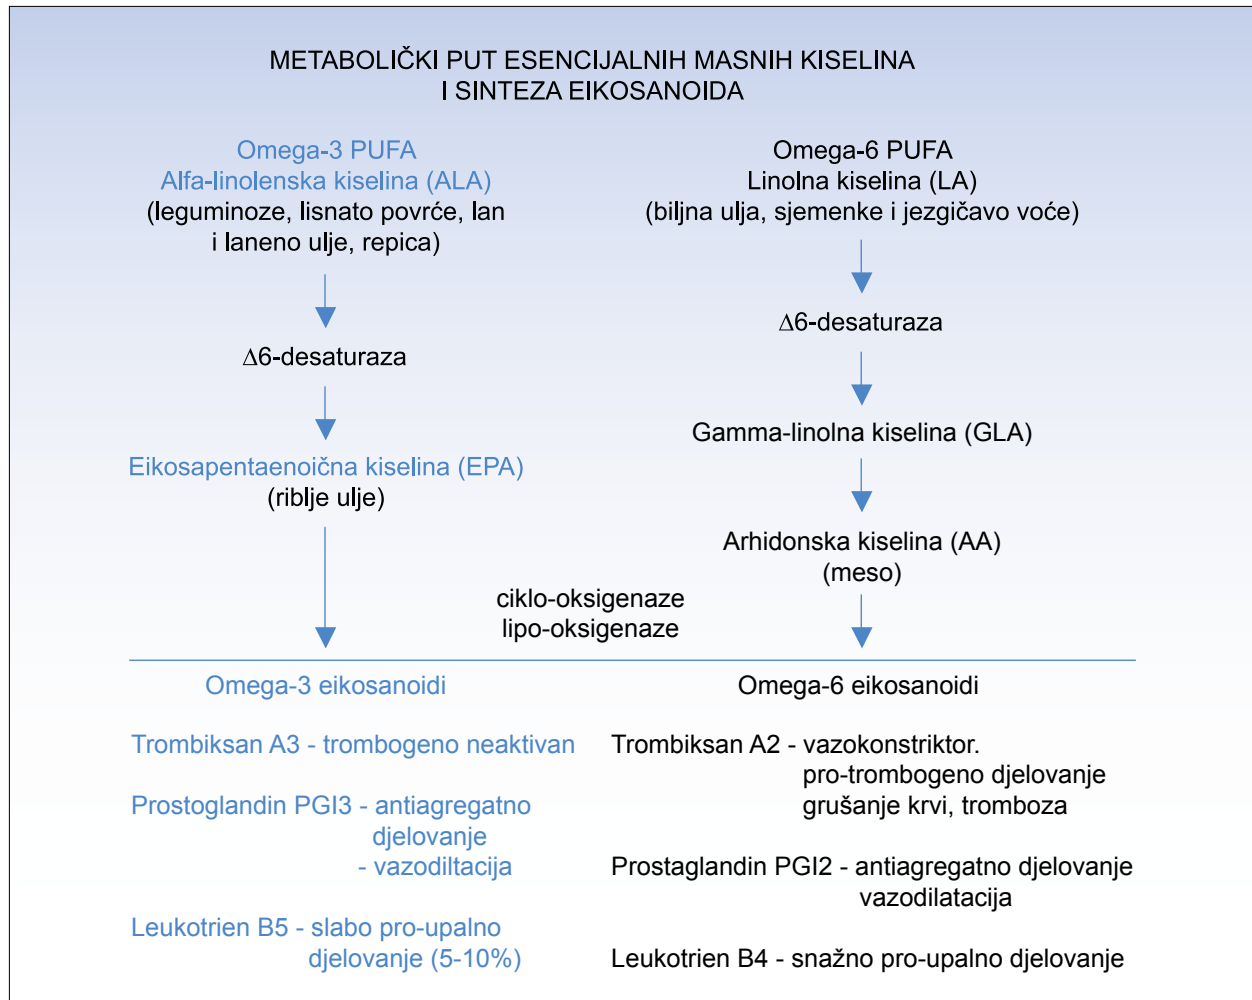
METABOLIČKI PUT ESENCIJALNIH MASNIH KISELINA
I SINTEZA EIKOSANOIDA

Omega-3 PUFA
Alfa-linolenska kiselina (ALA)
(leguminoze, lisnato povrće, lan i laneno ulje, repica)

$\Delta$6-desaturaza

Eikosapentaenoična kiselina (EPA)
(riblje ulje)

Omega-6 PUFA
Linolna kiselina (LA)
(biljna ulja, sjemenke i jezgičavo voće)

$\Delta$6-desaturaza

Gamma-linolna kiselina (GLA)

Arhidonska kiselina (AA)
(meso)

ciklo-oksigenaze
lipo-oksigenaze

Omega-3 eikosanoidi

Trombiksan A3 - trombogeno neaktivan

Prostoglandin PGI3 - antiagregatno djelovanje
- vazodiltacija

Leukotrien B5 - slabo pro-upalno djelovanje (5-10%)

Omega-6 eikosanoidi

Trombiksan A2 - vazokonstriktor.
pro-trombogeno djelovanje
grušanje krvi, tromboza

Prostaglandin PGI2 - antiagregatno djelovanje
vazodilatacija

Leukotrien B4 - snažno pro-upalno djelovanje